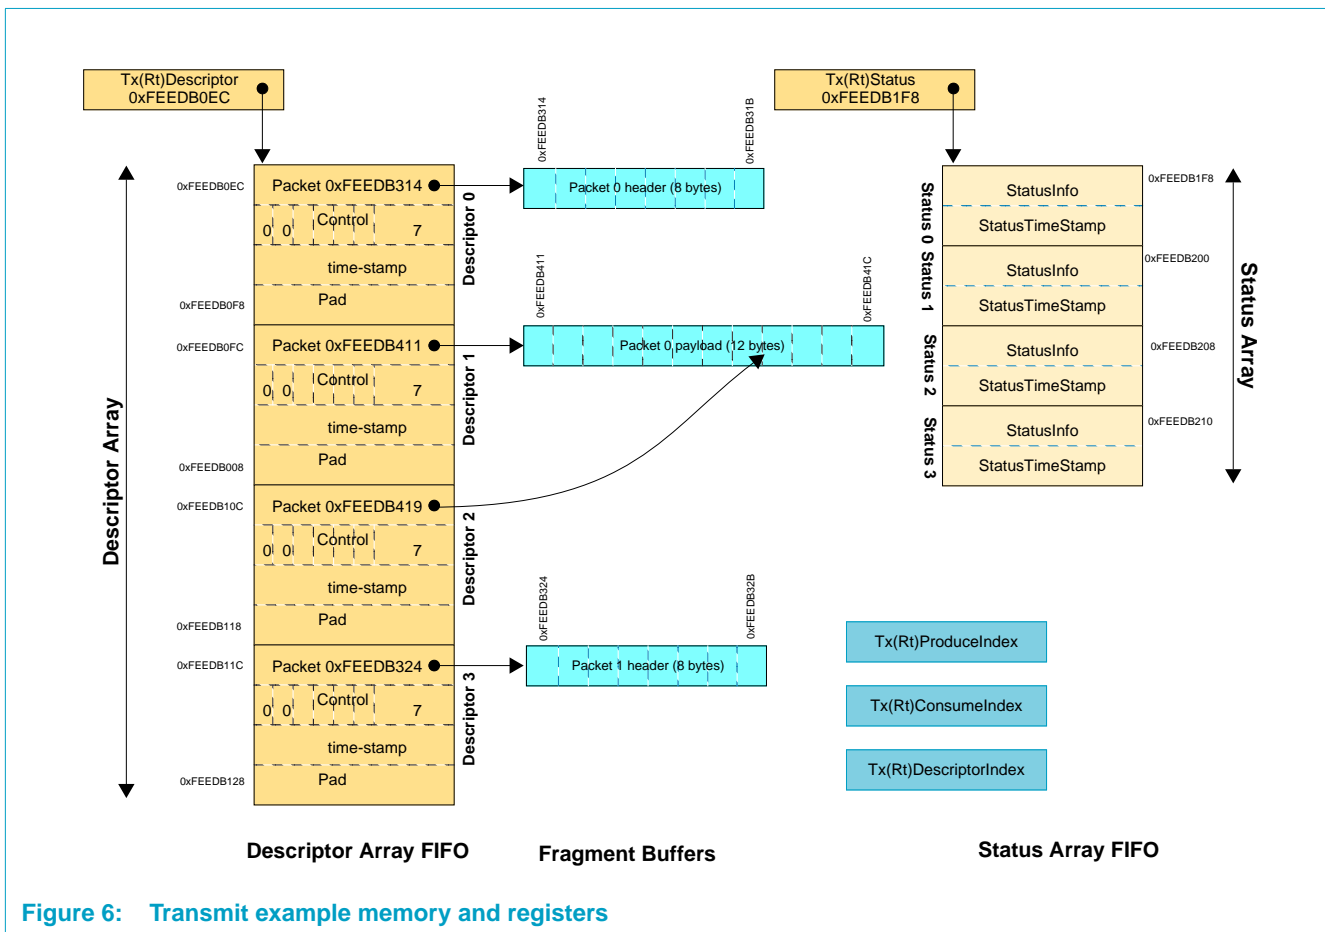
Tx(Rt)Descriptor
0xFEEDB0EC

Tx(Rt)Status
0xFEEDB1F8

Descriptor Array

0xFEEDB0EC
Packet 0xFEEDB314
0 0 Control 7
time-stamp
0xFEEDB0F8
Pad
Descriptor 0

0xFEEDB0FC
Packet 0xFEEDB411
0 0 Control 7
time-stamp
0xFEEDB008
Pad
Descriptor 1

0xFEEDB10C
Packet 0xFEEDB419
0 0 Control 7
time-stamp
0xFEEDB118
Pad
Descriptor 2

0xFEEDB11C
Packet 0xFEEDB324
0 0 Control 7
time-stamp
0xFEEDB128
Pad
Descriptor 3

0xFEEDB314
0xFEEDB31B
Packet 0 header (8 bytes)

0xFEEDB411
0xFEEDB41C
Packet 0 payload (12 bytes)

0xFEEDB324
0xFEEDB32B
Packet 1 header (8 bytes)

Status 0
StatusInfo
StatusTimeStamp
0xFEEDB1F8

Status 1
StatusInfo
StatusTimeStamp
0xFEEDB200

Status 2
StatusInfo
StatusTimeStamp
0xFEEDB208

Status 3
StatusInfo
StatusTimeStamp
0xFEEDB210

Status Array

Tx(Rt)ProduceIndex

Tx(Rt)ConsumeIndex

Tx(Rt)DescriptorIndex

Descriptor Array FIFO

Fragment Buffers

Status Array FIFO

Figure 6: Transmit example memory and registers